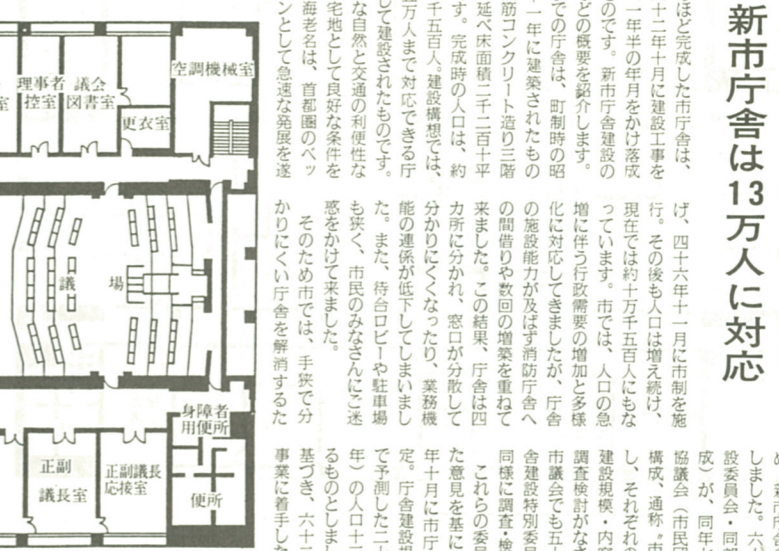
新市庁舎は13万人に対応

ほど完成した市庁舎は、十二年十月に建設工事を一年半の年月をかけ落成のです。新市庁舎建設のどの概要を紹介します。

での庁舎は、町制時の昭一年に建築されたもの筋コンクリート造り三階延べ床面積二千二百十平す。完成時の人口は、約千五百人。建設構想では、万人まで対応できる庁して建設されたものです。な自然と交通の利便性な宅地として良好な条件を海老名は、首都圏のベッンとして急速な発展を遂

げ、四十六年十一月に市制を施行。その後も人口は増え続け、現在では約十万千五百人になっています。市では、人口の急増に伴う行政需要の増加と多様化に対応してきましたが、庁舎の施設能力が及ばず消防庁舎への間借りや数回の増築を重ねて来ました。この結果、庁舎は四カ所に分かれ、窓口が分散して分かりにくくなったり、業務機能の連係が低下してしまいました。また、待合ロビーや駐車場も狭く、市民のみなさんにご迷惑をかけて来ました。

そのため市では、手狭で分かりにくい庁舎を解消するた

め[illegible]しました。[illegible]設委員会・同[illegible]成)が、同年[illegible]協議会(市民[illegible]構成、通称"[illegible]し、それぞれの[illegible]建設規模・内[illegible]調査検討がな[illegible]市議会でも五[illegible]舎建設特別委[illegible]同様に調査・検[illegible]

これらの委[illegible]た意見を基に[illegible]年十月に市庁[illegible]定。庁舎建設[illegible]で予測した二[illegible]年)の人口十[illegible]るものとしま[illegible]基づき、六十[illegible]事業に着手し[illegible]

空調機械室
理事者控室
議会図書室
更衣室
議場
身障者用便所
正副議長室
正副議長応接室
便所